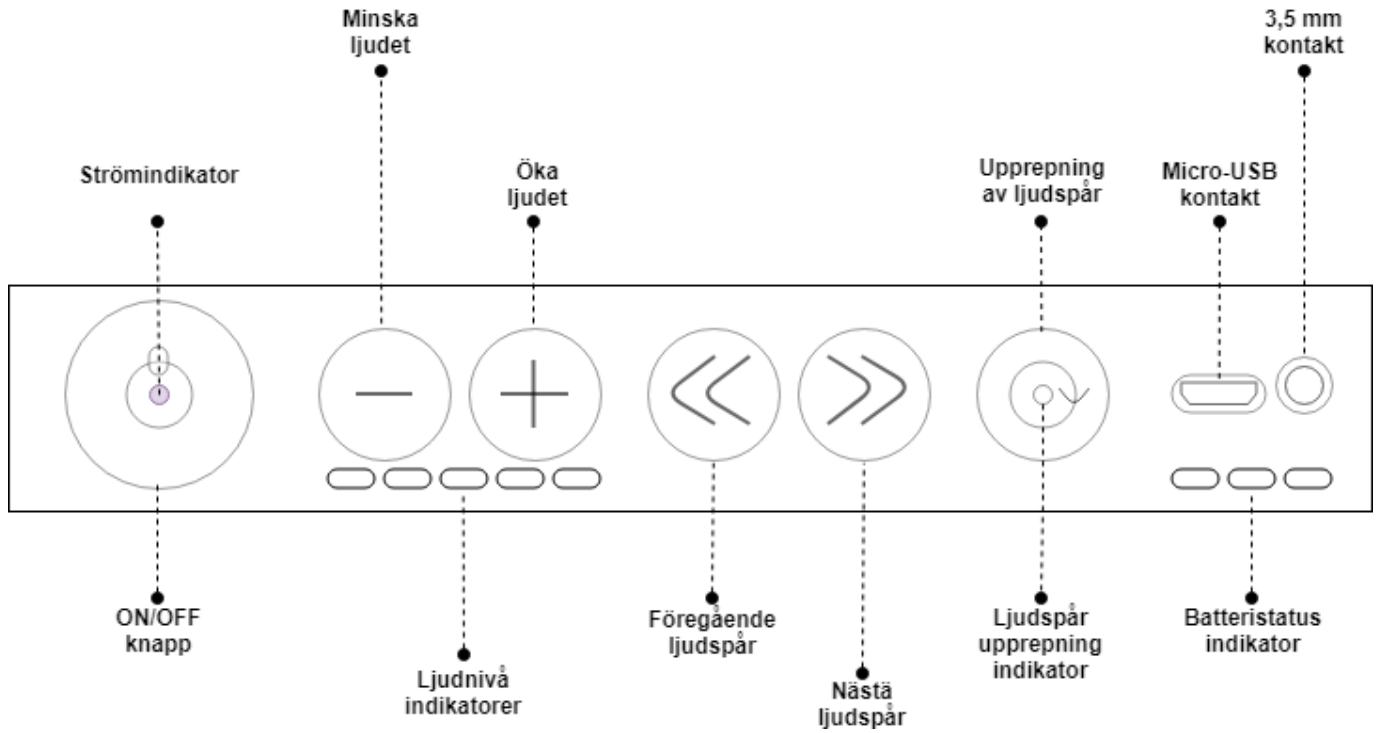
Minska ljudet

3,5 mm kontakt

Strömindikator

Öka ljudet

Upprepning av ljudspår

Micro-USB kontakt

ON/OFF knapp

Ljudnivå indikatorer

Föregående ljudspår

Nästä ljudspår

Ljudspår upprepning indikator

Batteristatus indikator